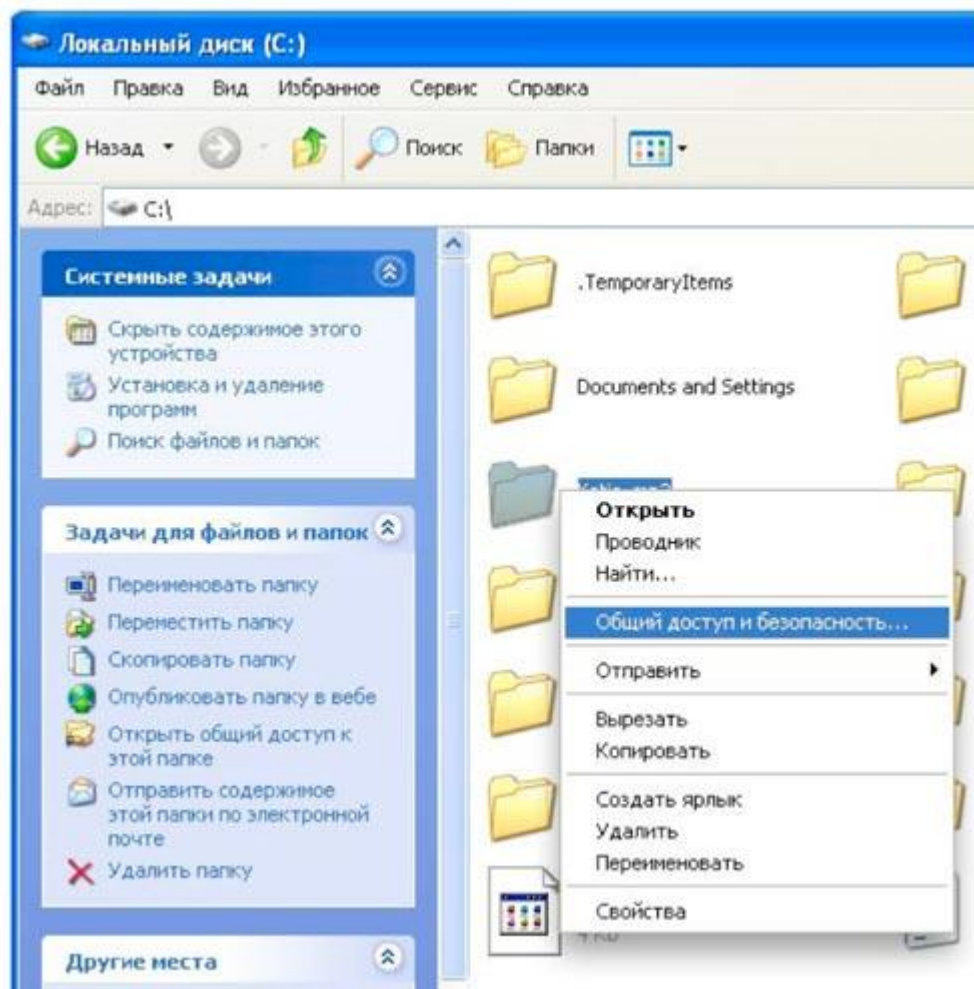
Локальный диск (C:)

Файл Правка Вид Избранное Сервис Справка

Назад Поиск Папки

Адрес: C:\

Системные задачи

Скрыть содержимое этого устройства

Установка и удаление программ

Поиск файлов и папок

Задачи для файлов и папок

Переименовать папку

Переместить папку

Скопировать папку

Опубликовать папку в вебе

Открыть общий доступ к этой папке

Отправить содержимое этой папки по электронной почте

Удалить папку

Другие места

.TemporaryItems

Documents and Settings

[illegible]

Открыть

Проводник

Найти...

Общий доступ и безопасность...

Отправить

Вырезать

Копировать

Создать ярлык

Удалить

Переименовать

Свойства

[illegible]